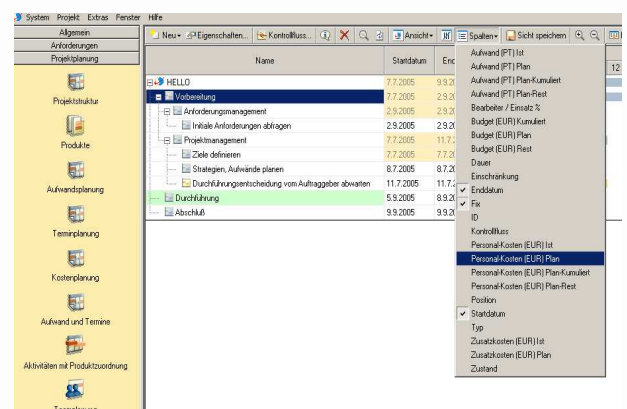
System Projekt Extras Fenster Hilfe

Allgemein
Anforderungen
Projektplanung

Projektstruktur
Produkte
Aufwandsplanung
Terminplanung
Kostenplanung
Aufwand und Termine
Aktivitäten mit Produktzuordnung
Teamplanung

Neu Eigenschaften... Kontrollfluss... Ansicht Spalten Sicht speichern

| Name | Startdatum | End |
|---|---|---|
| HELLO | 7.7.2005 | 9.9.20 |
| Vorbereitung | 7.7.2005 | 2.9.20 |
| Anforderungsmanagement | 2.9.2005 | 2.9.20 |
| Initiale Anforderungen abfragen | 2.9.2005 | 2.9.20 |
| Projektmanagement | 7.7.2005 | 11.7. |
| Ziele definieren | 7.7.2005 | 7.7.20 |
| Strategien, Aufwände planen | 8.7.2005 | 8.7.20 |
| Durchführungsentscheidung vom Auftraggeber abwarten | 11.7.2005 | 11.7. |
| Durchführung | 5.9.2005 | 8.9.20 |
| Abschluß | 9.9.2005 | 9.9.20 |

Aufwand (PT) Ist
Aufwand (PT) Plan
Aufwand (PT) Plan-Kumuliert
Aufwand (PT) Plan-Rest
Bearbeiter / Einsatz %
Budget (EUR) Kumuliert
Budget (EUR) Plan
Budget (EUR) Rest
Dauer
Einschränkung
✓ Enddatum
✓ Fix
ID
Kontrollfluss
Personal-Kosten (EUR) Ist
Personal-Kosten (EUR) Plan
Personal-Kosten (EUR) Plan-Kumuliert
Personal-Kosten (EUR) Plan-Rest
Position
✓ Startdatum
Typ
Zusatzkosten (EUR) Ist
Zusatzkosten (EUR) Plan
Zustand

12